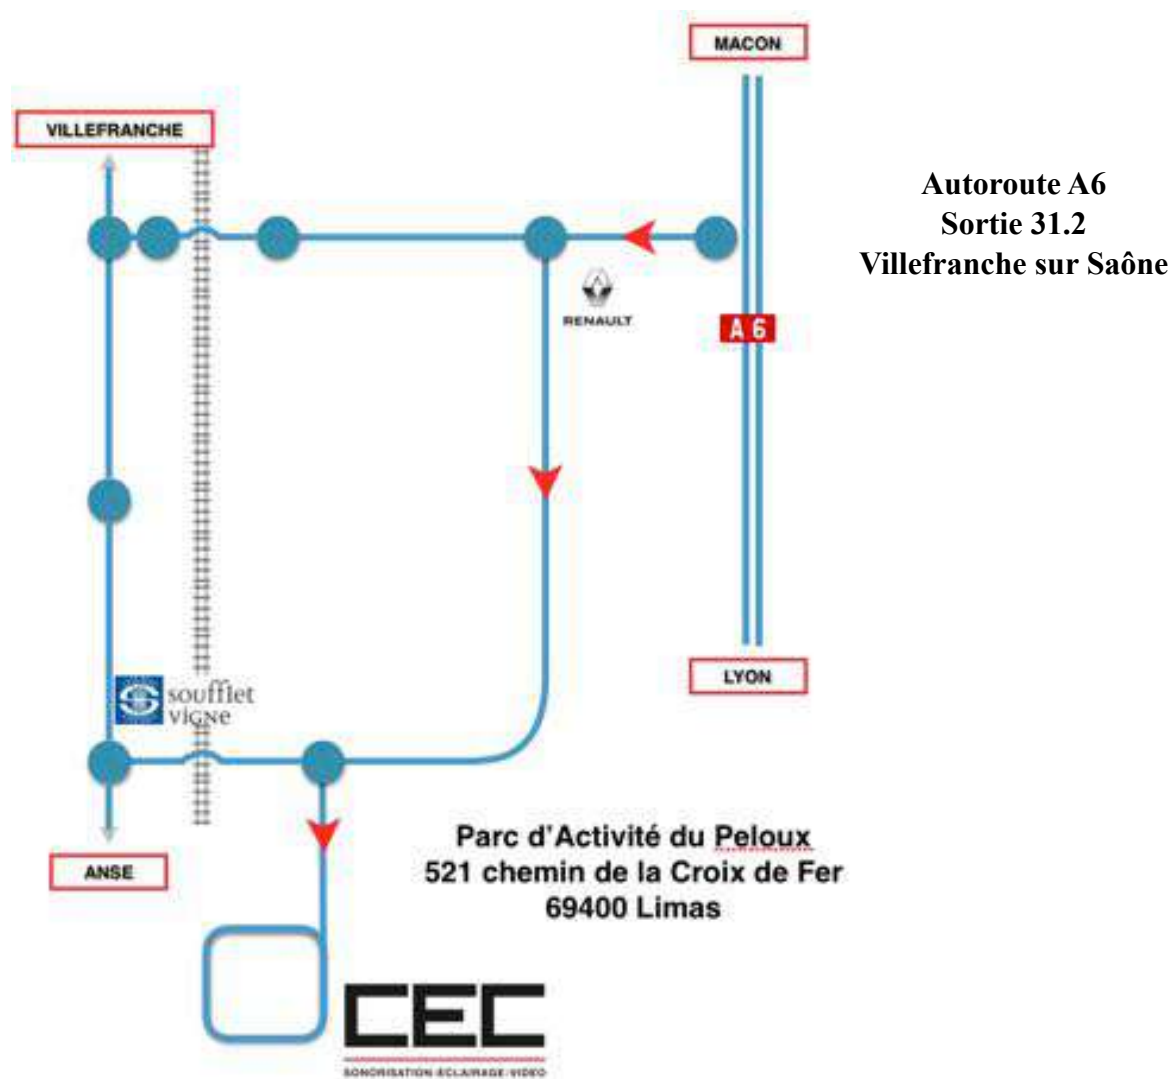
MACON

VILLEFRANCHE

Autoroute A6
Sortie 31.2
Villefranche sur Saône

RENAULT

A 6

soufflet vigne

LYON

ANSE

Parc d'Activité du Peloux
521 chemin de la Croix de Fer
69400 Limas

CEC
SONORISATION·ECLAIRAGE·VIDEO